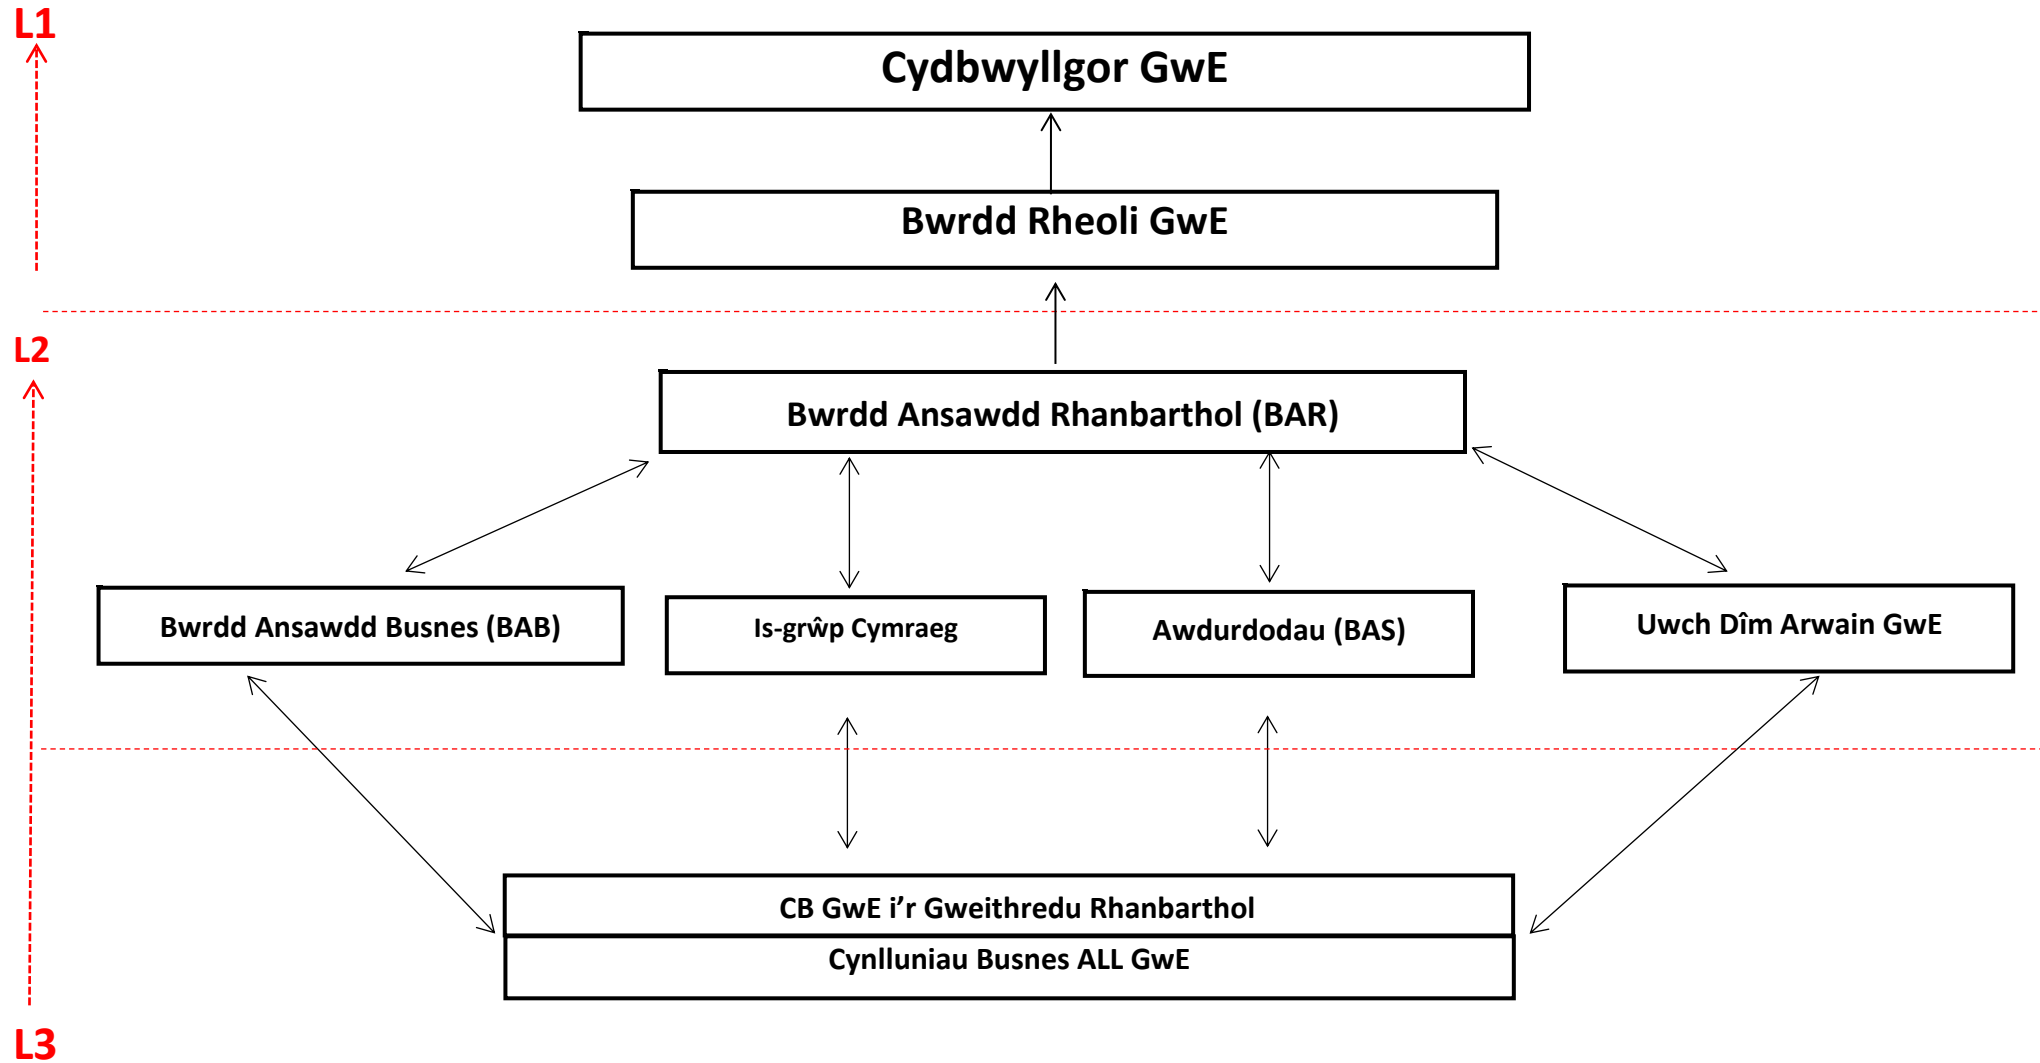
L1

Cydbwyllgor GwE

Bwrdd Rheoli GwE

L2

Bwrdd Ansawdd Rhanbarthol (BAR)

Bwrdd Ansawdd Busnes (BAB)

Is-grŵp Cymraeg

Awdurdodau (BAS)

Uwch Dîm Arwain GwE

CB GwE i’r Gweithredu Rhanbarthol

Cynlluniau Busnes ALL GwE

L3